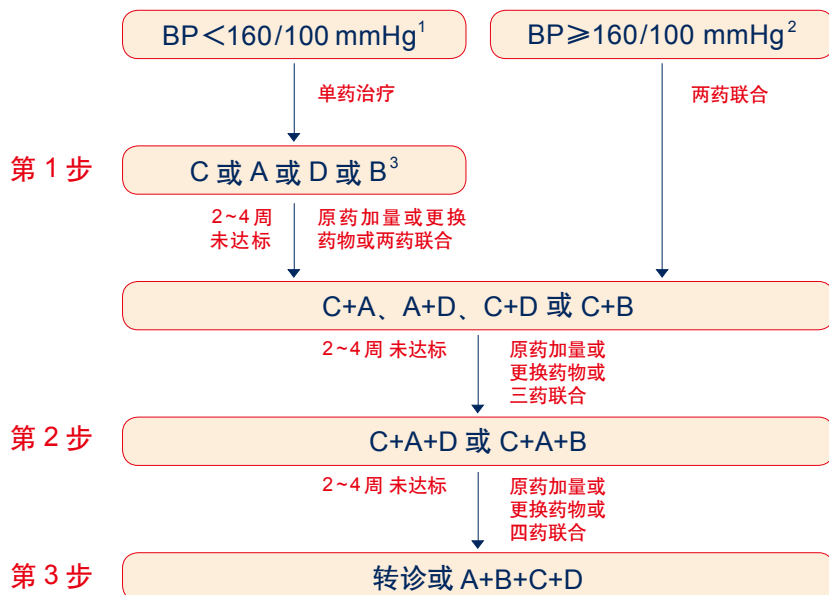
BP＜160/100 mmHg$^1$

BP≥160/100 mmHg$^2$

单药治疗

两药联合

第 1 步

C 或 A 或 D 或 B$^3$

2~4 周
未达标

原药加量或更换
药物或两药联合

C+A、A+D、C+D 或 C+B

2~4 周 未达标

原药加量或
更换药物或
三药联合

第 2 步

C+A+D 或 C+A+B

2~4 周 未达标

原药加量或
更换药物或
四药联合

第 3 步

转诊或 A+B+C+D